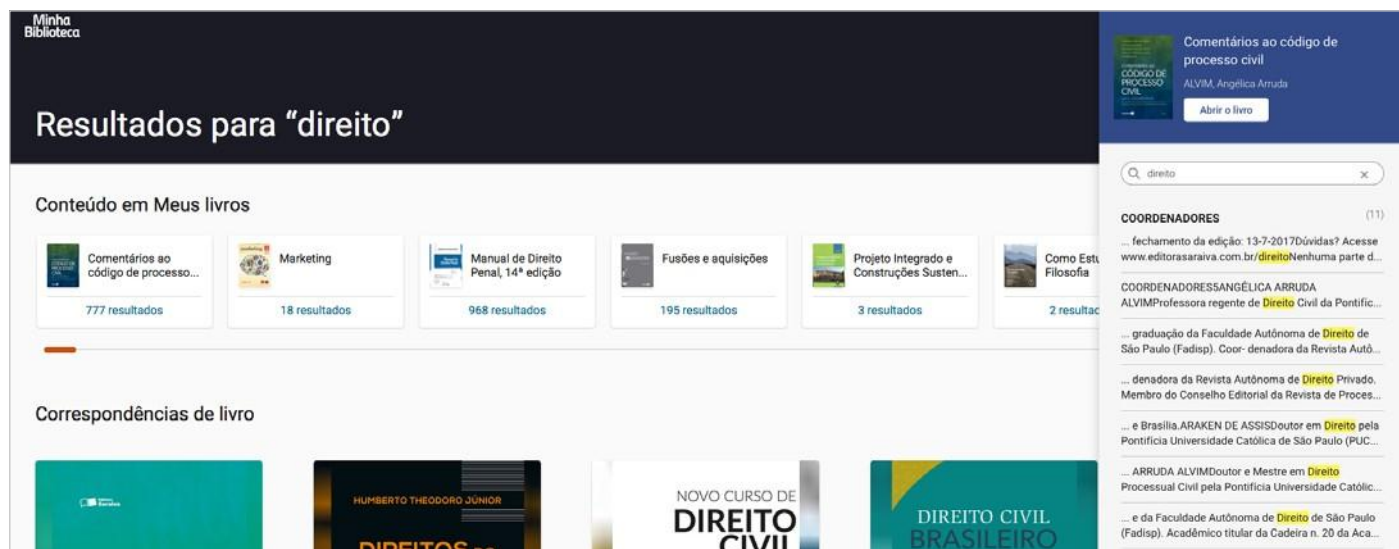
Minha Biblioteca

Resultados para "direito"

Conteúdo em Meus livros

Comentários ao código de processo...
777 resultados

Marketing
18 resultados

Manual de Direito Penal, 14ª edição
968 resultados

Fusões e aquisições
195 resultados

Projeto Integrado e Construções Susten...
3 resultados

Como Estu Filosofia
2 resulta

Correspondências de livro

HUMBERTO THEODORO JÚNIOR
DIREITOS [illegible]

NOVO CURSO DE DIREITO CIVIL

DIREITO CIVIL BRASILEIRO

Comentários ao código de processo civil
ALVIM, Angélica Arruda
Abrir o livro

direito

COORDENADORES (11)

... fechamento da edição: 13-7-2017Dúvidas? Acesse www.editorasaraiva.com.br/direitoNenhuma parte d...

COORDENADORESSANGÉLICA ARRUDA ALVIMProfessora regente de Direito Civil da Pontific...

... graduação da Faculdade Autônoma de Direito de São Paulo (Fadisp). Coor- denadora da Revista Autô...

... denadora da Revista Autônoma de Direito Privado. Membro do Conselho Editorial da Revista de Proces...

... e Brasília.ARAKEN DE ASSISDoutor em Direito pela Pontifícia Universidade Católica de São Paulo (PUC...

... ARRUDA ALVIMDoutor e Mestre em Direito Processual Civil pela Pontifícia Universidade Católic...

... e da Faculdade Autônoma de Direito de São Paulo (Fadisp). Acadêmico titular da Cadeira n. 20 da Aca...